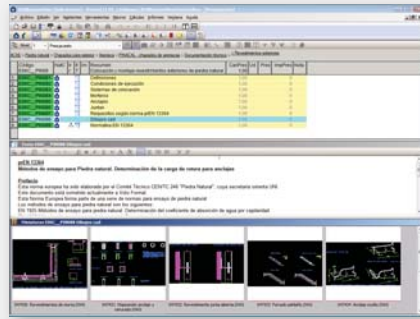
pr EN 12364
Métodos de ensayo para Piedra natural. Determinación de la carga de rotura para anclajes

Prefacio
Esta norma europea ha sido elaborada por el Comité Técnico CEN/TC 246 "Piedra Natural", cuya secretaría ostenta UNI.
Esta documento está sometido actualmente a Voto Formal.
Esta Norma Europea forma parte de una serie de normas para ensayos de piedra natural.
Los métodos de ensayo para piedra natural son los siguientes:
EN 1925 Métodos de ensayo para piedra natural. Determinación del coeficiente de absorción de agua por capilaridad

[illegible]